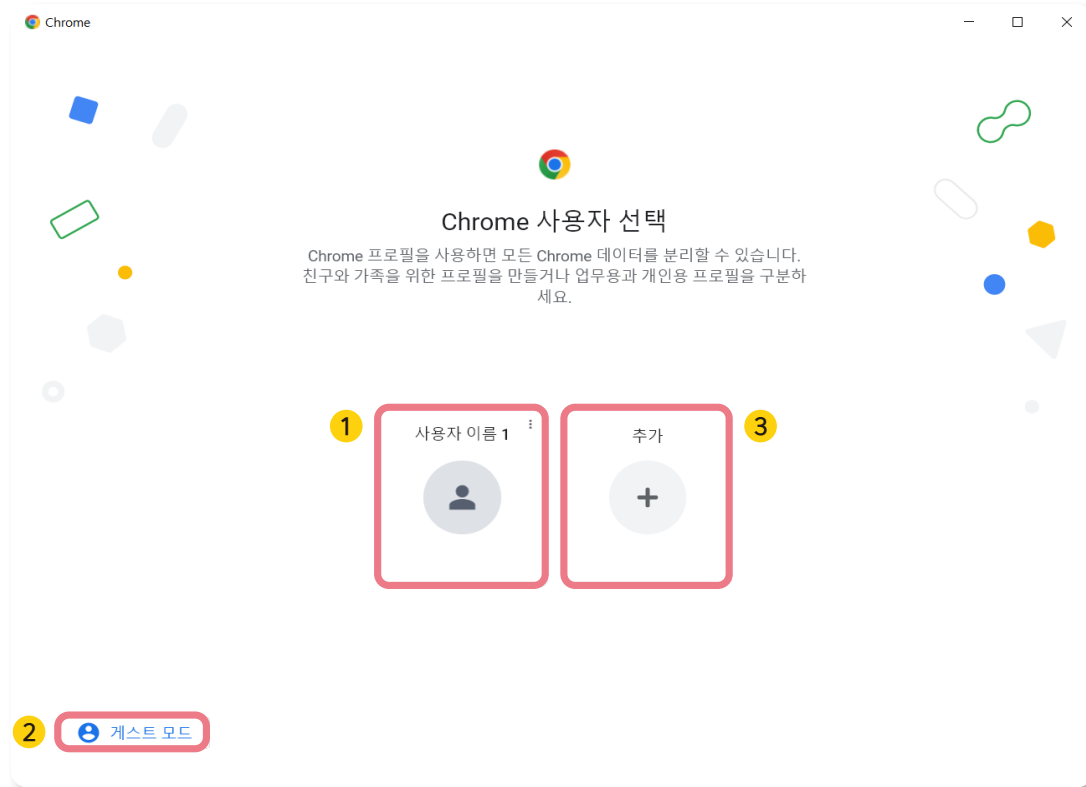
Chrome

Chrome 사용자 선택

Chrome 프로필을 사용하면 모든 Chrome 데이터를 분리할 수 있습니다. 친구와 가족을 위한 프로필을 만들거나 업무용과 개인용 프로필을 구분하세요.

1

사용자 이름 1

3

추가

2

게스트 모드